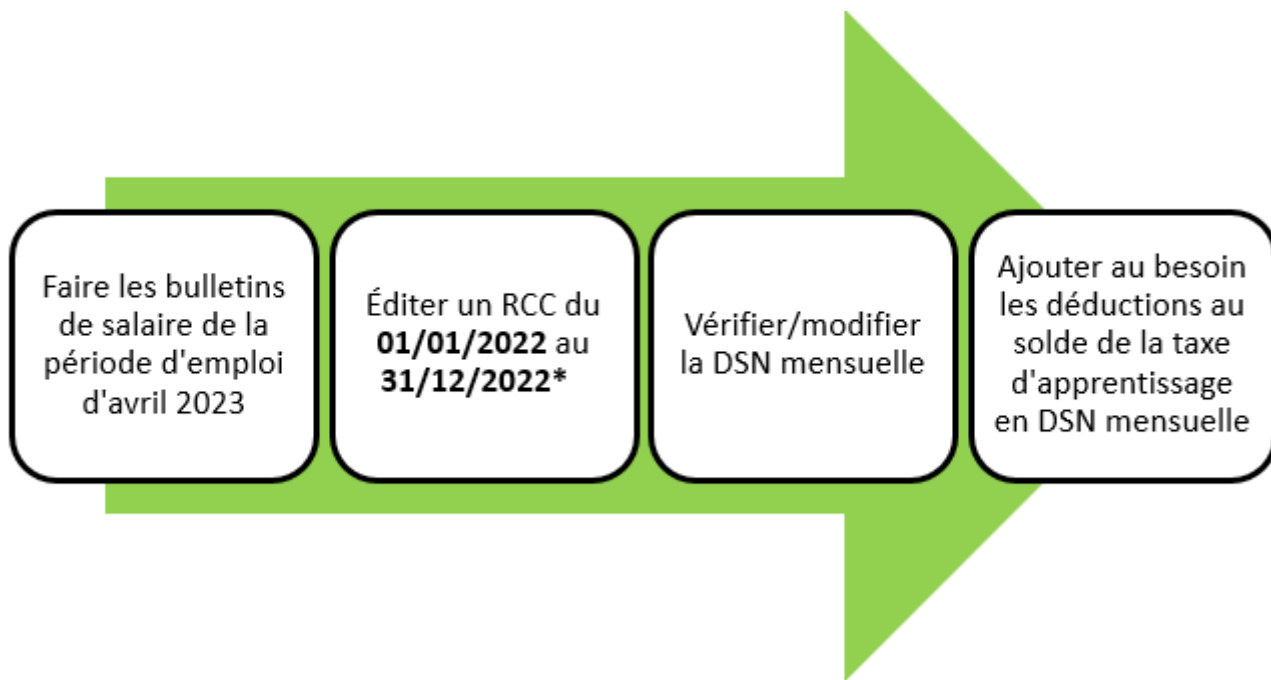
Faire les bulletins de salaire de la période d'emploi d'avril 2023

Éditer un RCC du 01/01/2022 au 31/12/2022*

Vérifier/modifier la DSN mensuelle

Ajouter au besoin les déductions au solde de la taxe d'apprentissage en DSN mensuelle